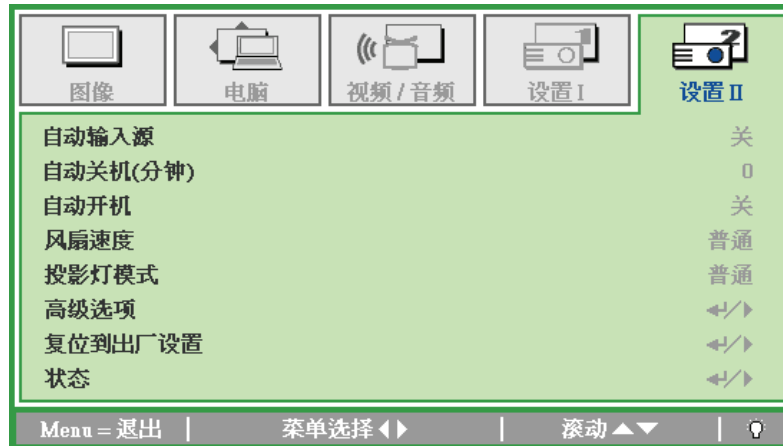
图像 | 电脑 | 视频 / 音频 | 设置 I | 设置 II

| | |
|---|---|
| 自动输入源 | 关 |
| 自动关机(分钟) | 0 |
| 自动开机 | 关 |
| 风扇速度 | 普通 |
| 投影灯模式 | 普通 |
| 高级选项 | ↵/▸ |
| 复位到出厂设置 | ↵/▸ |
| 状态 | ↵/▸ |

Menu = 退出 | 菜单选择 ◀▶ | 滚动 ▲▼ |